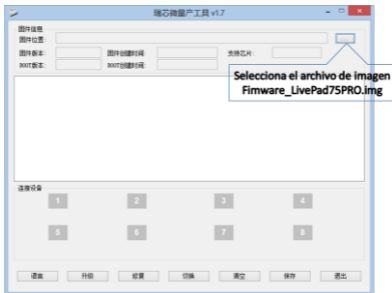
瑞芯微量产工具 v1.7

固件信息
固件位置:
...
固件版本:
固件创建时间:
支持芯片:
BOOT版本:
BOOT创建时间:

Selecciona el archivo de imagen
Fimware_LivePad75PRO.img

连接设备
1
2
3
4
5
6
7
8

语言
升级
切换
清空
保存
退出